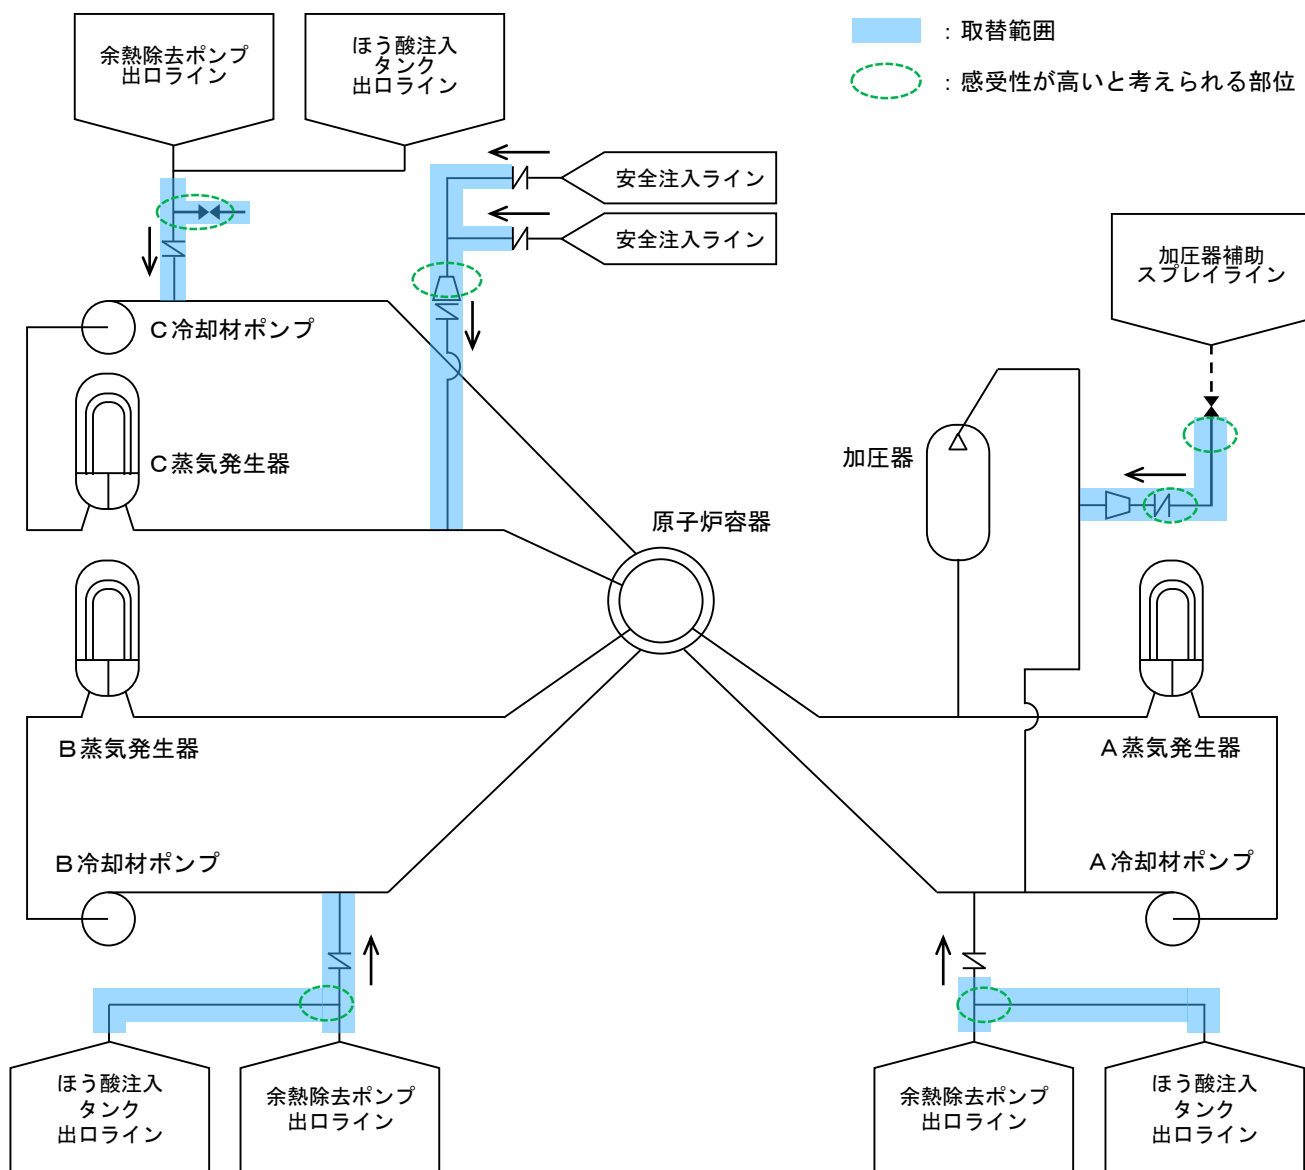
：取替範囲

：感受性が高いと考えられる部位

余熱除去ポンプ出口ライン

ほう酸注入タンク出口ライン

安全注入ライン

安全注入ライン

加圧器補助スプレイライン

C冷却材ポンプ

C蒸気発生器

加圧器

原子炉容器

B蒸気発生器

A蒸気発生器

B冷却材ポンプ

A冷却材ポンプ

ほう酸注入タンク出口ライン

余熱除去ポンプ出口ライン

余熱除去ポンプ出口ライン

ほう酸注入タンク出口ライン